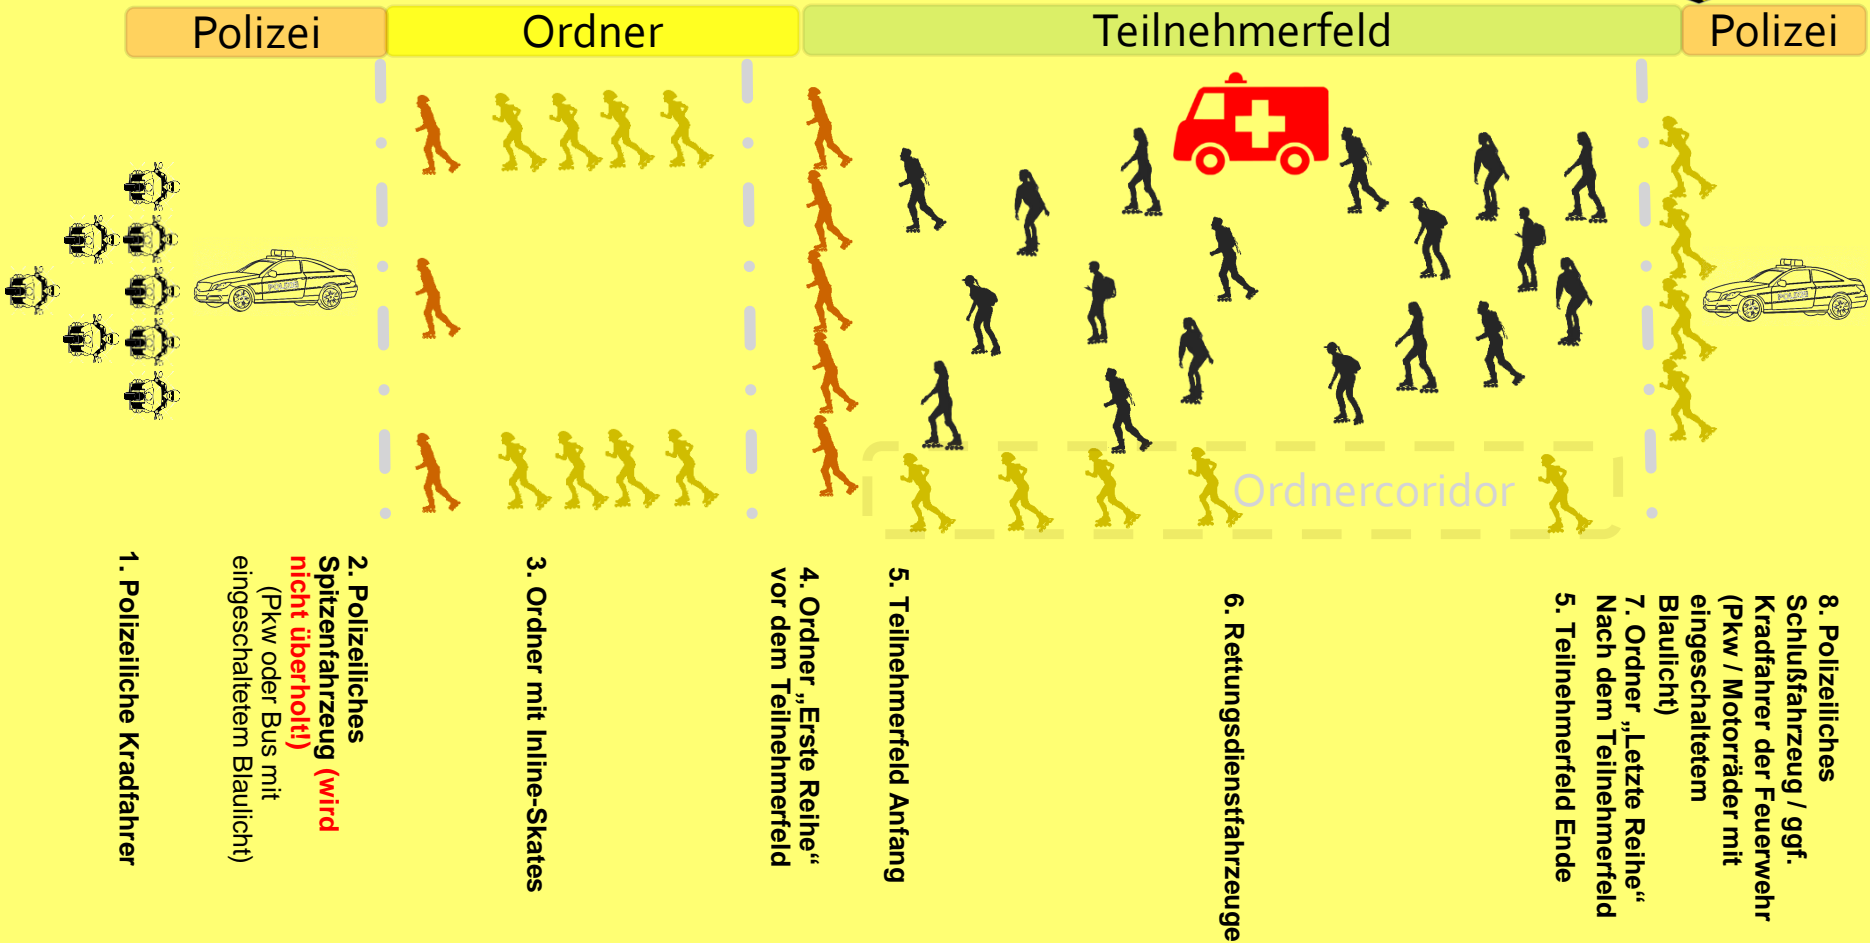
Polizei
Ordner
Teilnehmerfeld
Polizei

POLIZEI
POLIZEI

Ordnercoridor

1. Polizeiliche Kradfahrer

2. Polizeiliches Spitzenfahrzeug (wird nicht überholt!)
(Pkw oder Bus mit eingeschaltetem Blaulicht)

3. Ordner mit Inline-Skates

4. Ordner „Erste Reihe“ vor dem Teilnehmerfeld

5. Teilnehmerfeld Anfang

6. Rettungsdienstfahrzeuge

5. Teilnehmerfeld Ende

7. Ordner „Letzte Reihe“ Nach dem Teilnehmerfeld

8. Polizeiliches Schlußfahrzeug / ggf. Kradfahrer der Feuerwehr (Pkw / Motorräder mit eingeschaltetem Blaulicht)